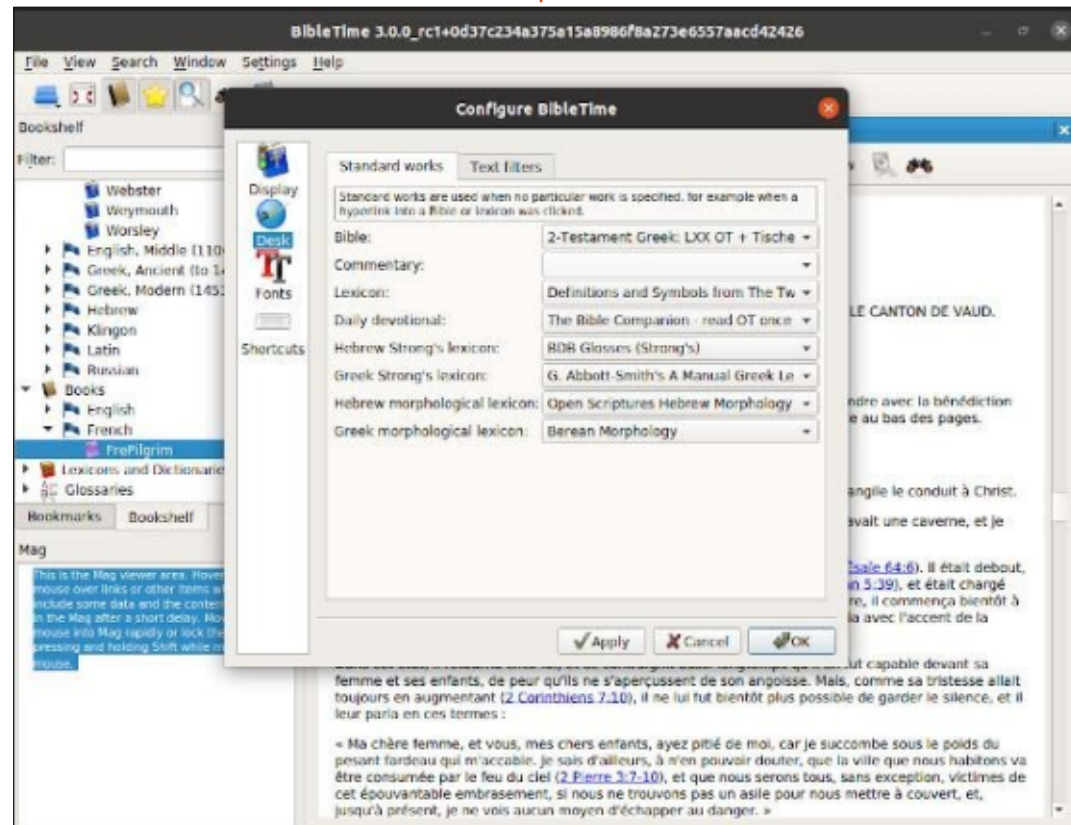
BibleTime 3.0.0_rc1+0d37c234a375a15a8986f8a273e6557aacd42426

File View Search Window Settings Help

Bookshelf

Filter:

Webster
Weymouth
Worsley
English, Middle (110
Greek, Ancient (to 14
Greek, Modern (145
Hebrew
Klingon
Latin
Russian
Books
English
French
FrePilgrim
Lexicons and Dictionarie
Glossaries

Bookmarks Bookshelf

Mag

This is the Mag viewer area. Hover mouse over links or other items w include some data and the conten in the Mag after a short delay. Mo mouse into Mag rapidly or lock the pressing and holding Shift while m mouse.

Configure BibleTime

Display
Desk
Fonts
Shortcuts

Standard works Text filters

Standard works are used when no particular work is specified, for example when a hyperlink into a Bible or lexicon was clicked.

| | |
|---|---|
| Bible: | 2-Testament Greek: LXX OT + Tische |
| Commentary: | |
| Lexicon: | Definitions and Symbols from The Tw |
| Daily devotional: | The Bible Companion - read OT once |
| Hebrew Strong's lexicon: | BDB Glosses (Strong's) |
| Greek Strong's lexicon: | G. Abbott-Smith's A Manual Greek Le |
| Hebrew morphological lexicon: | Open Scriptures Hebrew Morphology |
| Greek morphological lexicon: | Berean Morphology |

Apply Cancel OK

LE CANTON DE VAUD.

ndre avec la bénédiction e au bas des pages.

angile le conduit à Christ.

avait une caverne, et je

Esaïe 64:6). Il était debout, n 5:39), et était chargé re, il commença bientôt à la avec l'accent de la

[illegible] fut capable devant sa femme et ses enfants, de peur qu'ils ne s'aperçussent de son angoisse. Mais, comme sa tristesse allait toujours en augmentant (2 Corinthiens 7:10), il ne lui fut bientôt plus possible de garder le silence, et il leur parla en ces termes :

« Ma chère femme, et vous, mes chers enfants, ayez pitié de moi, car je succombe sous le poids du pesant fardeau qui m'accable. Je sais d'ailleurs, à n'en pouvoir douter, que la ville que nous habitons va être consumée par le feu du ciel (2 Pierre 3:7-10), et que nous serons tous, sans exception, victimes de cet épouvantable embrasement, si nous ne trouvons pas un asile pour nous mettre à couvert, et, jusqu'à présent, je ne vois aucun moyen d'échapper au danger. »